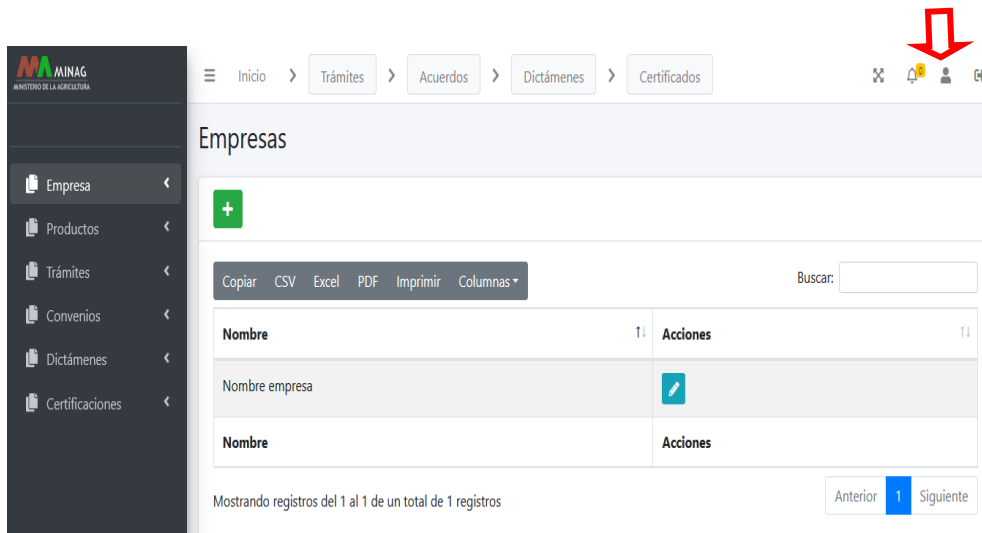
MINAG
MINISTERIO DE LA AGRICULTURA

Inicio › Trámites › Acuerdos › Dictámenes › Certificados

0

Empresas

Empresa
Productos
Trámites
Convenios
Dictámenes
Certificaciones

+

Copiar CSV Excel PDF Imprimir Columnas

Buscar:

| Nombre | Acciones |
|---|---|
| Nombre empresa | |
| Nombre | Acciones |

Mostrando registros del 1 al 1 de un total de 1 registros

Anterior 1 Siguiente